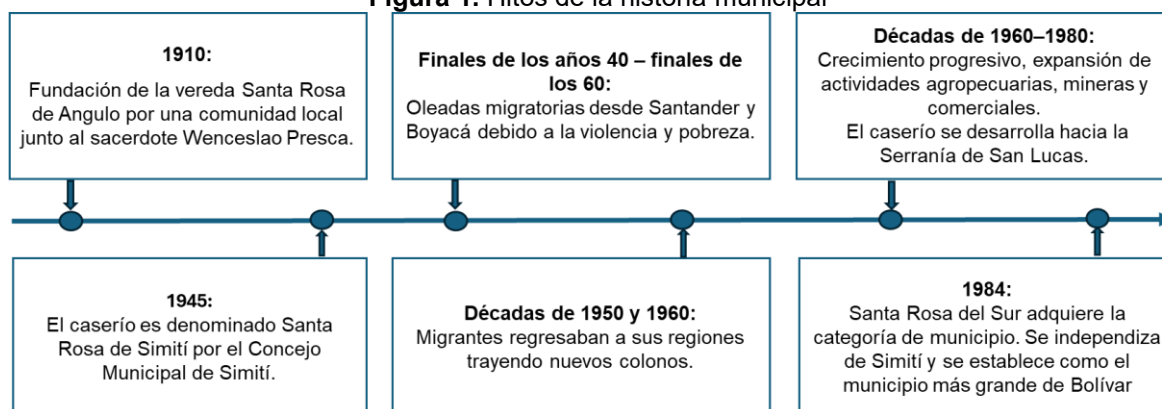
**Figura 1.** Hitos de la historia municipal

**1910:**
Fundación de la vereda Santa Rosa de Angulo por una comunidad local junto al sacerdote Wenceslao Presca.

**Finales de los años 40 – finales de los 60:**
Oleadas migratorias desde Santander y Boyacá debido a la violencia y pobreza.

**Décadas de 1960–1980:**
Crecimiento progresivo, expansión de actividades agropecuarias, mineras y comerciales.
El caserío se desarrolla hacia la Serranía de San Lucas.

**1945:**
El caserío es denominado Santa Rosa de Simití por el Concejo Municipal de Simití.

**Décadas de 1950 y 1960:**
Migrantes regresaban a sus regiones trayendo nuevos colonos.

**1984:**
Santa Rosa del Sur adquiere la categoría de municipio. Se independiza de Simití y se establece como el municipio más grande de Bolívar